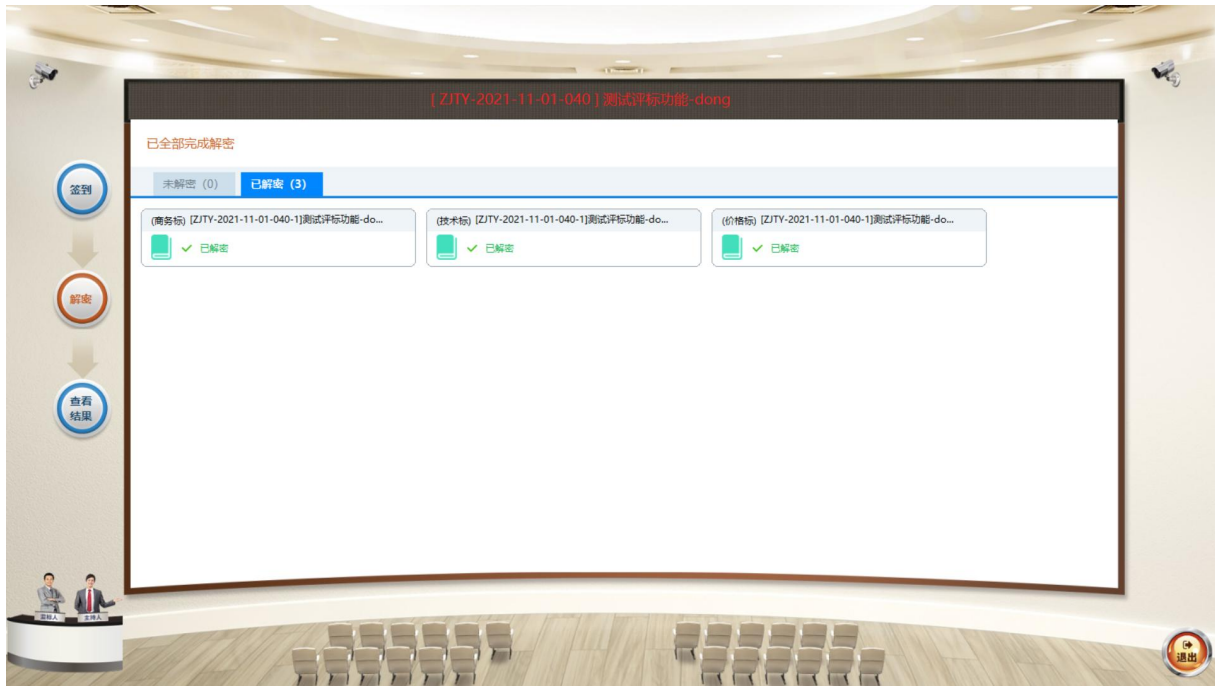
[ ZJTY-2021-11-01-040 ] 测试评标功能-dong

已全部完成解密

未解密（0） 已解密（3）

(商务标) [ZJTY-2021-11-01-040-1]测试评标功能-do...
✓ 已解密

(技术标) [ZJTY-2021-11-01-040-1]测试评标功能-do...
✓ 已解密

(价格标) [ZJTY-2021-11-01-040-1]测试评标功能-do...
✓ 已解密

签到

解密

查看结果

监标人 主持人

退出